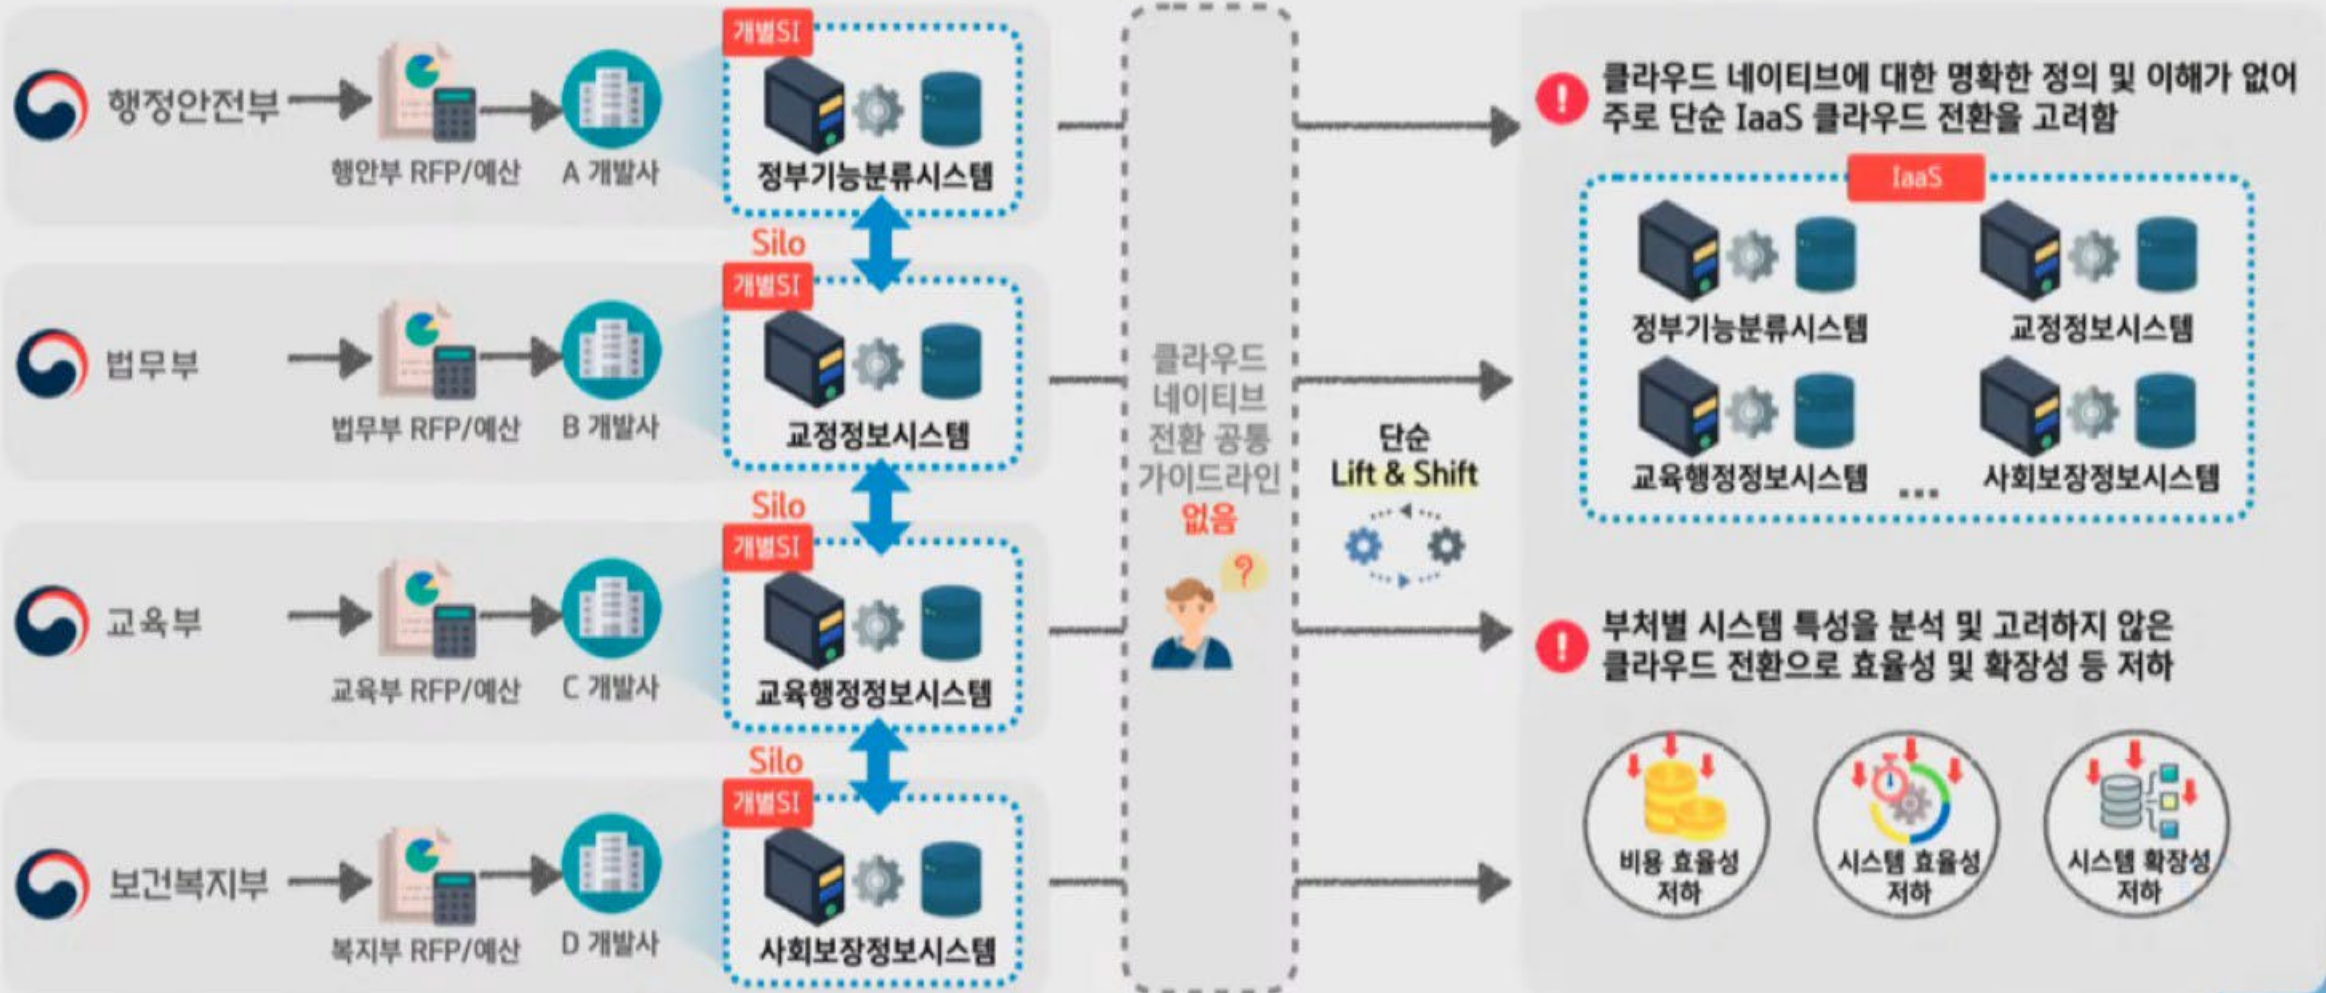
행정안전부

행안부 RFP/예산

A 개발사

개별SI

정부기능분류시스템

Silo

법무부

법무부 RFP/예산

B 개발사

개별SI

교정정보시스템

Silo

교육부

교육부 RFP/예산

C 개발사

개별SI

교육행정정보시스템

Silo

보건복지부

복지부 RFP/예산

D 개발사

개별SI

사회보장정보시스템

클라우드 네이티브 전환 공통 가이드라인 없음

?

단순 Lift & Shift

클라우드 네이티브에 대한 명확한 정의 및 이해가 없어 주로 단순 IaaS 클라우드 전환을 고려함

IaaS

정부기능분류시스템

교정정보시스템

교육행정정보시스템

...

사회보장정보시스템

부처별 시스템 특성을 분석 및 고려하지 않은 클라우드 전환으로 효율성 및 확장성 등 저하

비용 효율성 저하

시스템 효율성 저하

시스템 확장성 저하